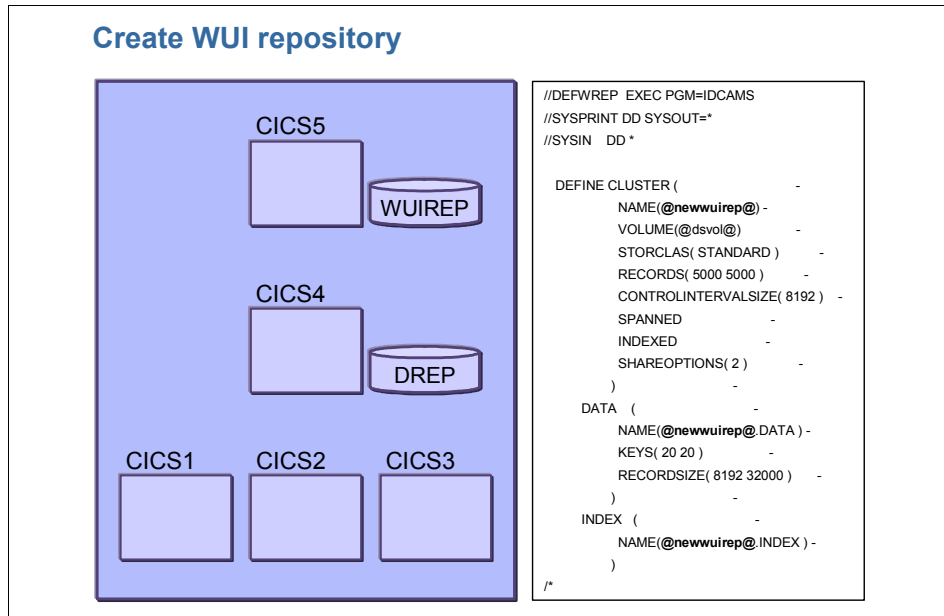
Create WUI repository

CICS5

WUIREP

CICS4

DREP

CICS1

CICS2

CICS3

//DEFWREP EXEC PGM=IDCAMS
//SYSPRINT DD SYSOUT=*
//SYSIN DD *

DEFINE CLUSTER ( -
NAME(@newwuirep@) -
VOLUME(@dsvol@) -
STORCLAS( STANDARD ) -
RECORDS( 5000 5000 ) -
CONTROLINTERVALSIZE( 8192 ) -
SPANNED -
INDEXED -
SHAREOPTIONS( 2 ) -
) -
DATA ( -
NAME(@newwuirep@.DATA ) -
KEYS( 20 20 ) -
RECORDSIZE( 8192 32000 ) -
) -
INDEX ( -
NAME(@newwuirep@.INDEX ) -
)
/*